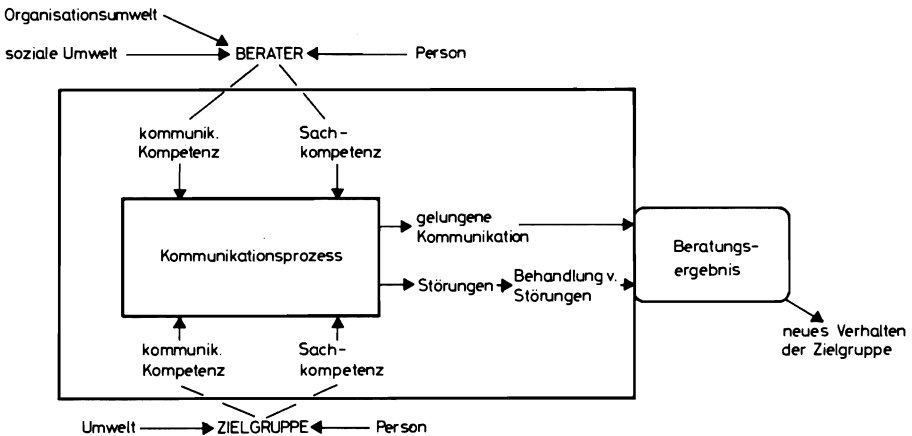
Organisationsumwelt

soziale Umwelt → BERATER ← Person

kommunik. Kompetenz

Sachkompetenz

Kommunikationsprozess

gelungene Kommunikation

Störungen → Behandlung v. Störungen

Beratungsergebnis

neues Verhalten der Zielgruppe

kommunik. Kompetenz

Sachkompetenz

Umwelt → ZIELGRUPPE ← Person